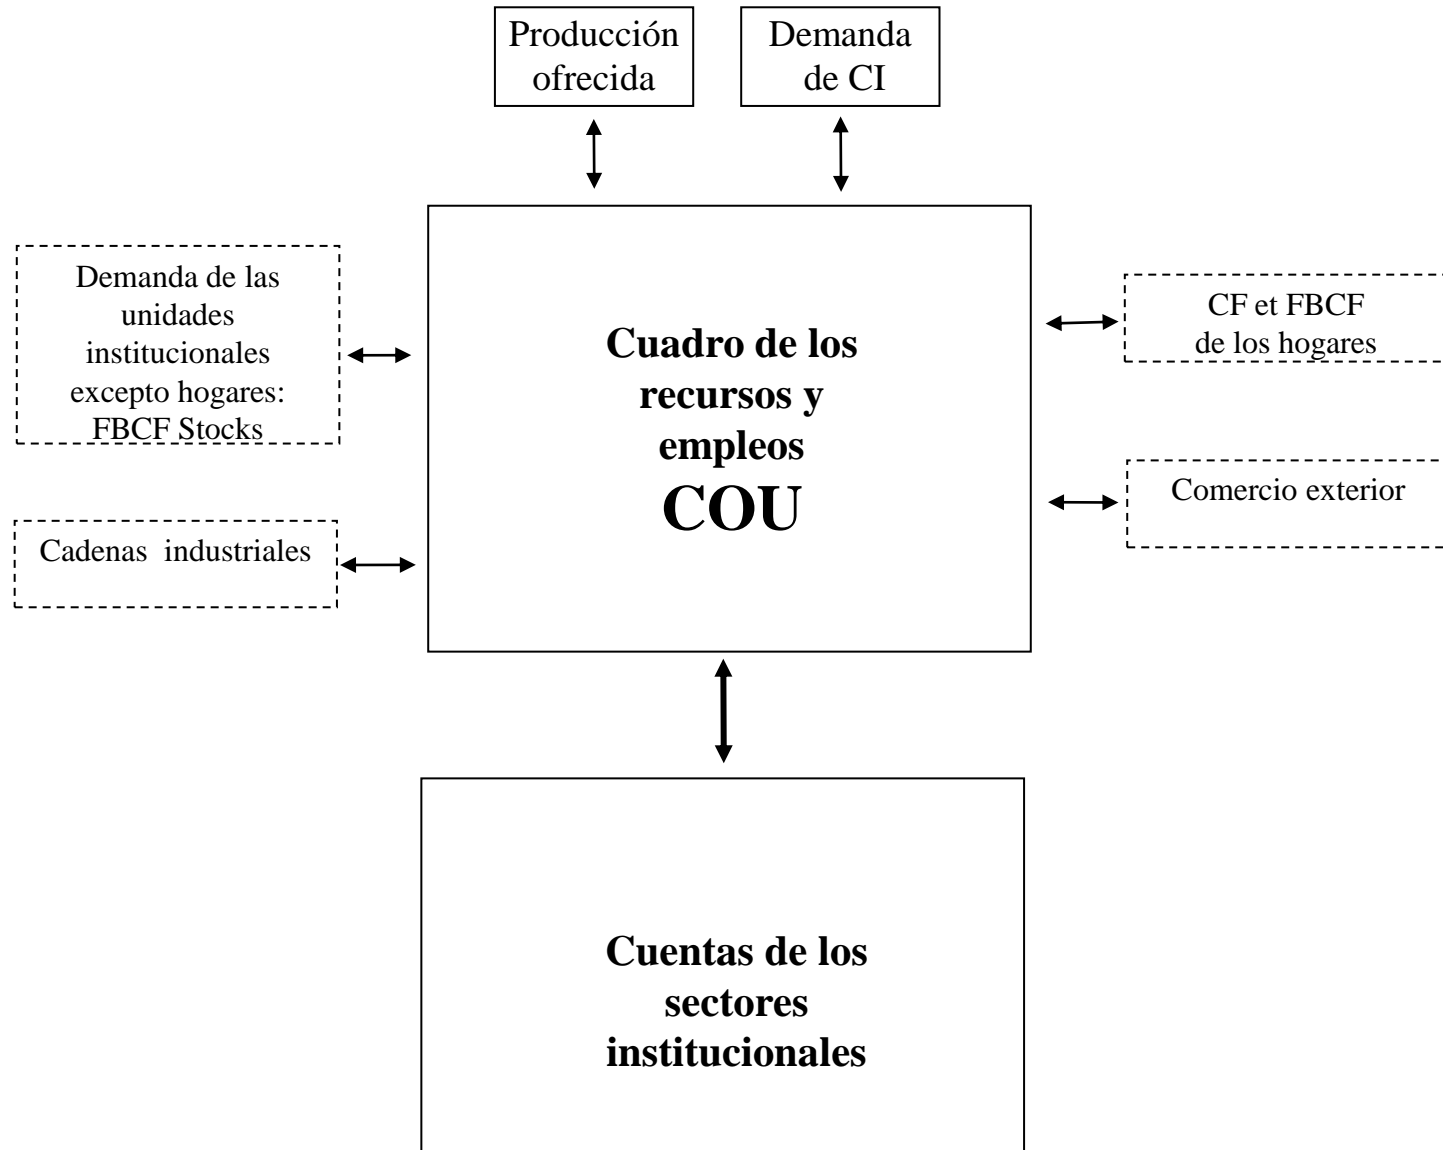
Producción ofrecida

Demanda de CI

Demanda de las unidades institucionales excepto hogares: FBCF Stocks

Cuadro de los recursos y empleos
COU

CF et FBCF de los hogares

Comercio exterior

Cadenas industriales

Cuentas de los sectores institucionales